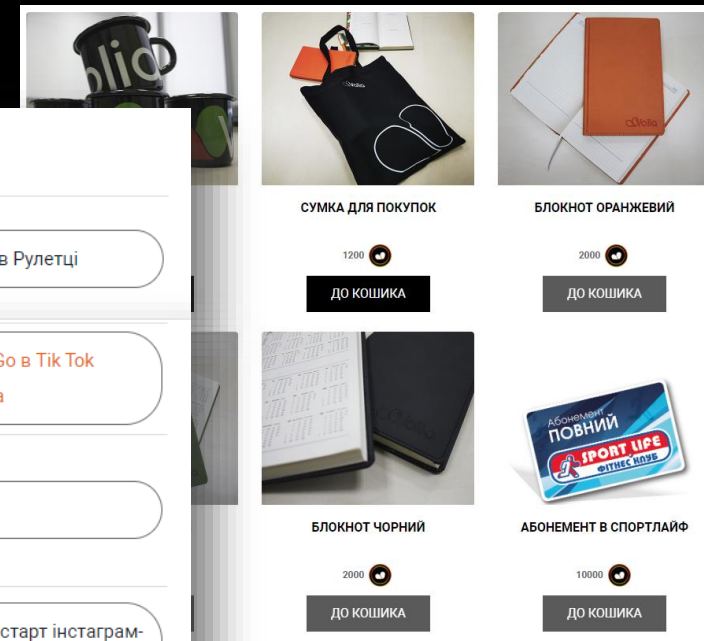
olio

в Рулетці

Go в Tik Tok
а

старт інстаграм-

olio

СУМКА ДЛЯ ПОКУПОК

1200

ДО КОШИКА

olio

БЛОКНОТ ОРАНЖЕВИЙ

2000

ДО КОШИКА

olio

БЛОКНОТ ЧОРНИЙ

2000

ДО КОШИКА

Абонемент
ПОВНИЙ
SPORT LIFE
ФІТНЕС КЛУБ

АБОНЕМЕНТ В СПОРТЛАЙФ

10000

ДО КОШИКА